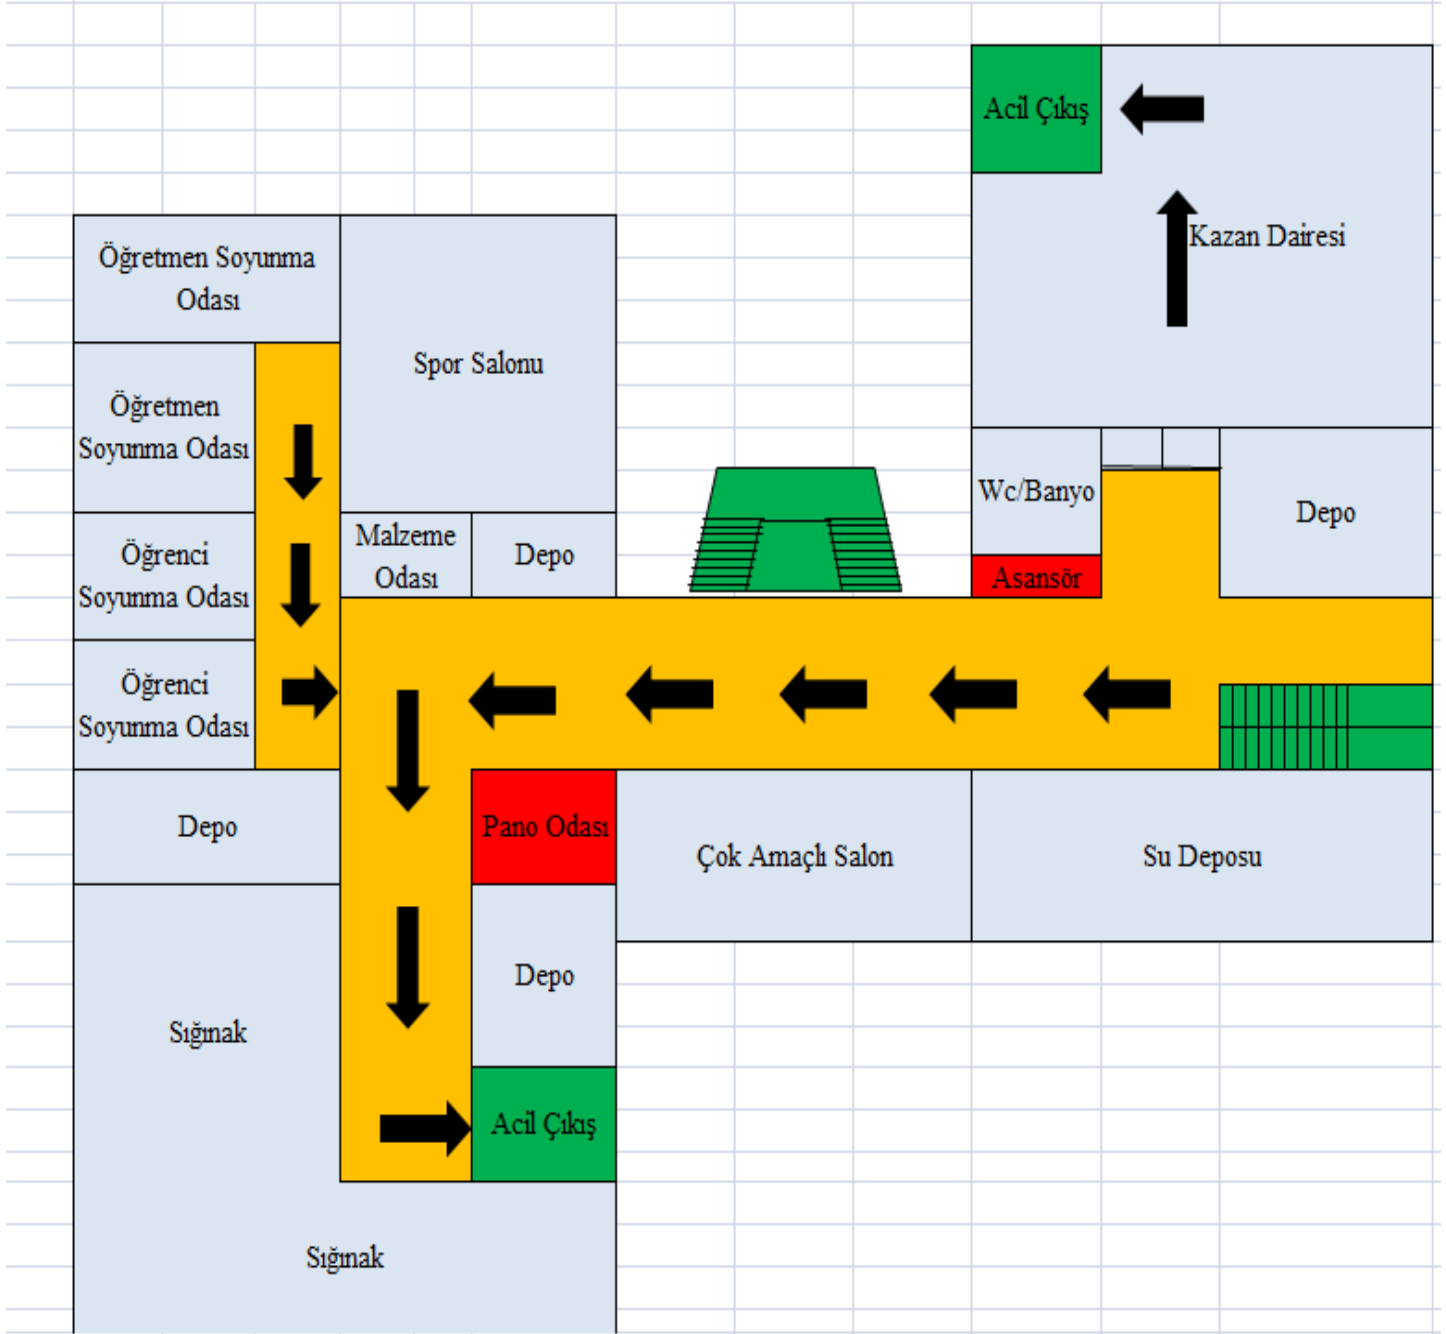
Acil Çıkış

Kazan Dairesi

Öğretmen Soyunma Odası

Spor Salonu

Öğretmen Soyunma Odası

Wc/Banyo

Depo

Öğrenci Soyunma Odası

Malzeme Odası

Depo

Asansör

Öğrenci Soyunma Odası

Depo

Pano Odası

Çok Amaçlı Salon

Su Deposu

Depo

Sığınak

Acil Çıkış

Sığınak